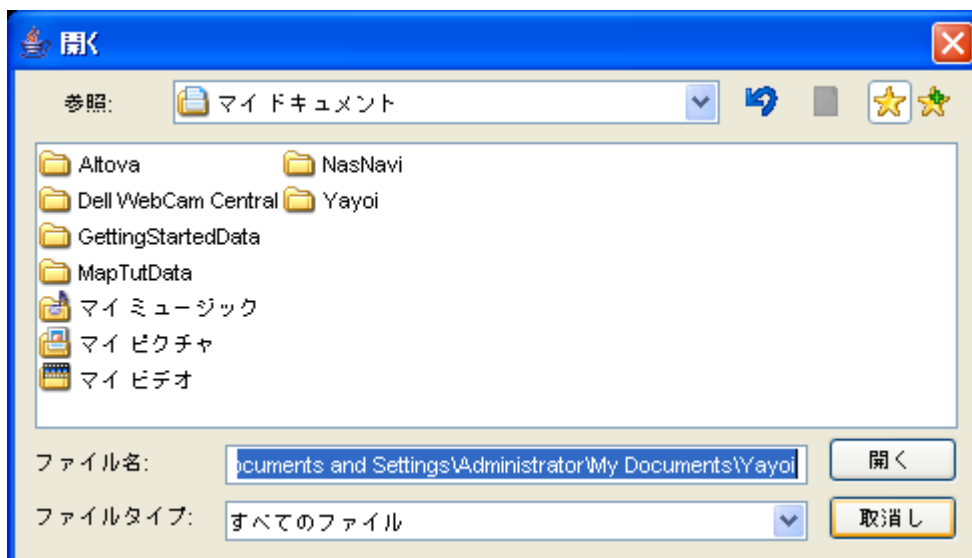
開く

参照: マイドキュメント

Altova
Dell WebCam Central
GettingStartedData
MapTutData
マイミュージック
マイピクチャ
マイビデオ
NasNavi
Yayoi

ファイル名: ocuments and Settings\Administrator\My Documents\Yayoi
開く

ファイルタイプ: すべてのファイル
取消し